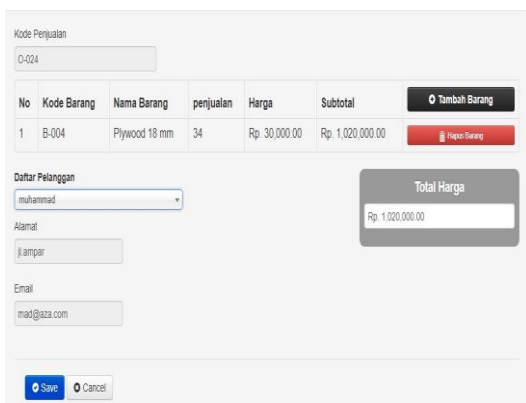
Kode Penjualan

O-024

| No | Kode Barang | Nama Barang | penjualan | Harga | Subtotal | Tambah Barang |
|---|---|---|---|---|---|---|
| 1 | B-004 | Plywood 18 mm | 34 | Rp. 30,000.00 | Rp. 1,020,000.00 | Hapus Barang |

Daftar Pelanggan

muhammad

Alamat

jl.ampar

Email

mad@aza.com

Total Harga

Rp. 1,020,000.00

Save Cancel